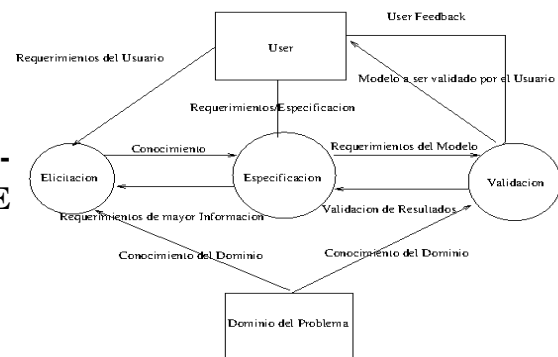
User Feedback

User

Requerimientos del Usuario

Modelo a ser validado por el Usuario

Requerimientos/Especificacion

Conocimiento

Requerimientos del Modelo

Elicitacion

Especificacion

Validacion

Requerimientos de mayor Informacion

Validacion de Resultados

Conocimiento del Dominio

Conocimiento del Dominio

Dominio del Problema